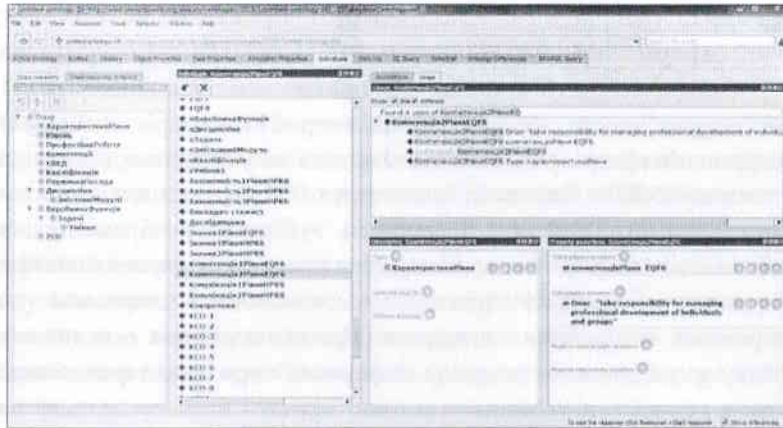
File Edit View Reasoner Tools Refactor Window Help

Active Ontology Entities Classes Object Properties Data Properties Annotation Properties Individuals OWLViz DL Query OntoGraf Ontology Differences SPARQL Query

Class hierarchy Class hierarchy (inferred)

Thing
ХарактеристикиРівня
Рівень
ПрофесійнаРобота
Компетенції
ЄКР
Кваліфікація
РамковаОснова
Дисципліни
ЗміставніМодулі
ВиробничіФункції
Задачі
Уміння
НРК

Individuals: Компетенція2РівеньЄКР

ЄКР
ЄКР8
АбиАналізаФункція
АДміністрація
АЗначення
АЗмістовниМодуль
ААналізФункція
АУміння
Автономність2РівеньЄКР
Автономність2РівеньНРК
Автономність3РівеньНРК
Викладач станції
Дисципліни
Знання2РівеньЄКР
Знання2РівеньНРК
Знання3РівеньНРК
Компетенція2РівеньЄКР
Компетенція2РівеньНРК
Комунікація2РівеньЄКР
Комунікація2РівеньНРК
Компетенція
КОД 1
КОД 2
КОД 3
КОД 4
КОД 5
КОД 6
КОД 7
КОД 8

Annotations Usage

Usage: Компетенція2РівеньЄКР

Show: this different

Found 4 uses of Компетенція2РівеньЄКР

Компетенція2РівеньЄКР
Компетенція2РівеньЄКР Опис "take responsibility for managing professional development of individ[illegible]
Компетенція2РівеньЄКР компетенціяРівня ЄКР
Компетенція2РівеньЄКР
Компетенція2РівеньЄКР Type ХарактеристикиРівня

Description: Компетенція2РівеньЄКР

Types
ХарактеристикиРівня

Same Individual As

Different Individuals

Property assertions: Компетенція2РівеньЄКР

Object property assertions
компетенціяРівня ЄКР

Data property assertions
Опис "take responsibility for managing professional development of individuals and groups"

Negative object property assertions

Negative data property assertions

To use the reasoner click Reasoner > Start reasoner Show Inferences